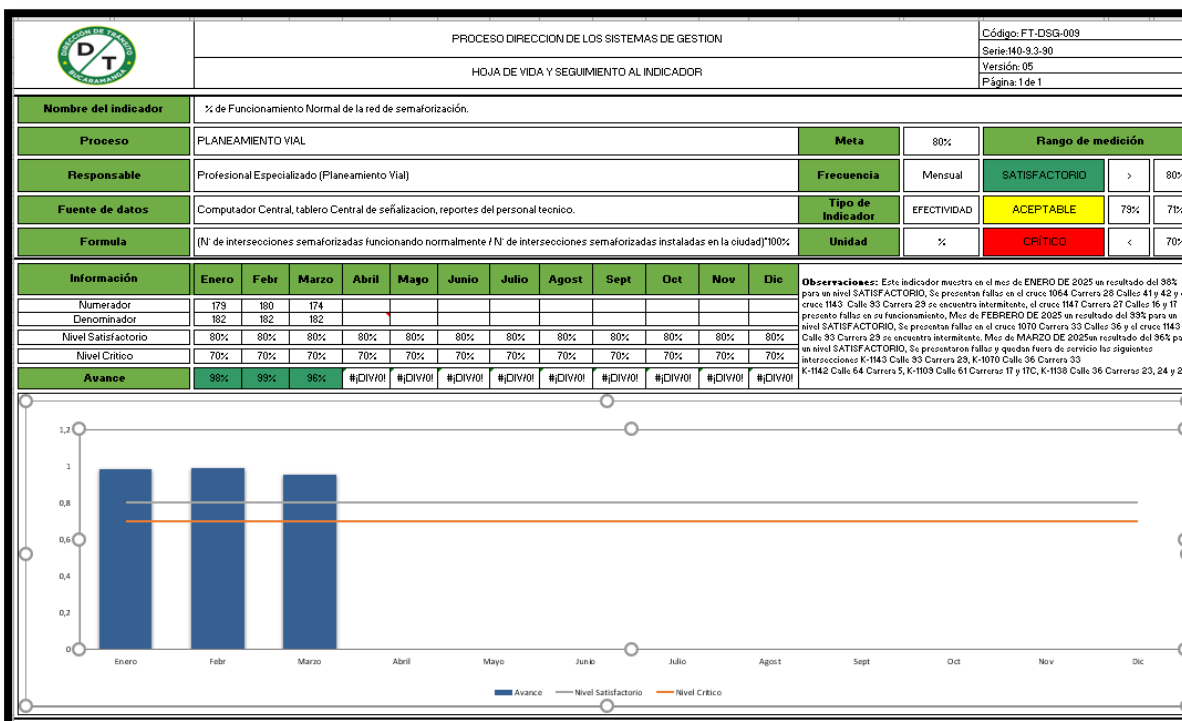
DIRECCIÓN DE TRÁNSITO
D/T
BUCARAMANGA

PROCESO DIRECCION DE LOS SISTEMAS DE GESTION

HOJA DE VIDA Y SEGUIMIENTO AL INDICADOR

Código: FT-DSG-009
Serie:140-9.3-90
Versión: 05
Página: 1 de 1

| Nombre del indicador | % de Funcionamiento Normal de la red de semaforización. | | | | | |
|---|---|---|---|---|---|---|
| Proceso | PLANEAMIENTO VIAL | Meta | 80% | Rango de medición | | |
| Responsable | Profesional Especializado (Planeamiento Vial) | Frecuencia | Mensual | SATISFACTORIO | > | 80% |
| Fuente de datos | Computador Central, tablero Central de señalizacion, reportes del personal tecnico. | Tipo de Indicador | EFECTIVIDAD | ACEPTABLE | 79% | 71% |
| Formula | (N' de intersecciones semaforizadas funcionando normalmente / N' de intersecciones semaforizadas instaladas en la ciudad)*100% | Unidad | % | CRÍTICO | < | 70% |

| Información | Enero | Febr | Marzo | Abril | Mayo | Junio | Julio | Agost | Sept | Oct | Nov | Dic |
|---|---|---|---|---|---|---|---|---|---|---|---|---|
| Numerador | 179 | 180 | 174 | | | | | | | | | |
| Denominador | 182 | 182 | 182 | | | | | | | | | |
| Nivel Satisfactorio | 80% | 80% | 80% | 80% | 80% | 80% | 80% | 80% | 80% | 80% | 80% | 80% |
| Nivel Critico | 70% | 70% | 70% | 70% | 70% | 70% | 70% | 70% | 70% | 70% | 70% | 70% |
| Avance | 98% | 99% | 96% | #¡DIV/0! | #¡DIV/0! | #¡DIV/0! | #¡DIV/0! | #¡DIV/0! | #¡DIV/0! | #¡DIV/0! | #¡DIV/0! | #¡DIV/0! |

Observaciones: Este indicador muestra en el mes de ENERO DE 2025 un resultado del 98% para un nivel SATISFACTORIO, Se presentan fallas en el cruce 1064 Carrera 28 Calles 41 y 42 y el cruce 1143 Calle 93 Carrera 29 se encuentra intermitente, el cruce 1147 Carrera 27 Calles 16 y 17 presento fallas en su funcionamiento, Mes de FEBRERO DE 2025 un resultado del 99% para un nivel SATISFACTORIO, Se presentan fallas en el cruce 1070 Carrera 33 Calles 36 y el cruce 1143 Calle 93 Carrera 29 se encuentra intermitente. Mes de MARZO DE 2025un resultado del 96% para un nivel SATISFACTORIO, Se presentaron fallas y quedan fuera de servicio las siguientes intersecciones K-1143 Calle 93 Carrera 29, K-1070 Calle 36 Carrera 33
K-1142 Calle 64 Carrera 5, K-1109 Calle 61 Carreras 17 y 17C, K-1138 Calle 36 Carreras 23, 24 y 2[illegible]

1,2
1
0,8
0,6
0,4
0,2
0
Enero Febr Marzo Abril Mayo Junio Julio Agost Sept Oct Nov Dic
Avance Nivel Satisfactorio Nivel Critico